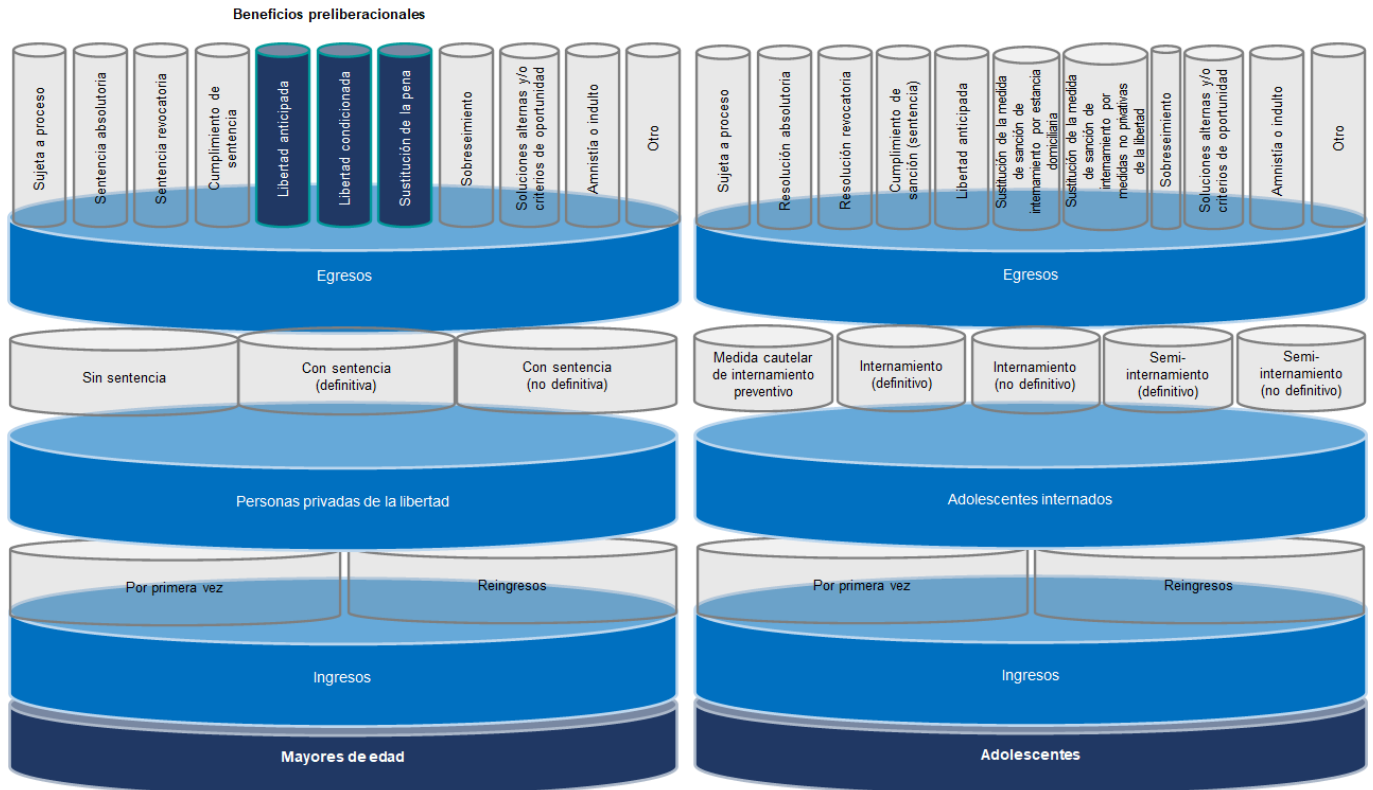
Beneficios preliberacionales

Sujeta a proceso
Sentencia absolutoria
Sentencia revocatoria
Cumplimiento de sentencia
Libertad anticipada
Libertad condicionada
Sustitución de la pena
Sobreseimiento
Soluciones alternas y/o criterios de oportunidad
Amnistía o indulto
Otro

Egresos

Sin sentencia
Con sentencia (definitiva)
Con sentencia (no definitiva)

Personas privadas de la libertad

Por primera vez
Reingresos

Ingresos

Mayores de edad

Sujeta a proceso
Resolución absolutoria
Resolución revocatoria
Cumplimiento de sanción (sentencia)
Libertad anticipada
Sustitución de la medida de sanción de internamiento por estancia domiciliaria
Sustitución de la medida de sanción de internamiento por medidas no privativas de la libertad
Sobreseimiento
Soluciones alternas y/o criterios de oportunidad
Amnistía o indulto
Otro

Egresos

Medida cautelar de internamiento preventivo
Internamiento (definitivo)
Internamiento (no definitivo)
Semi-internamiento (definitivo)
Semi-internamiento (no definitivo)

Adolescentes internados

Por primera vez
Reingresos

Ingresos

Adolescentes